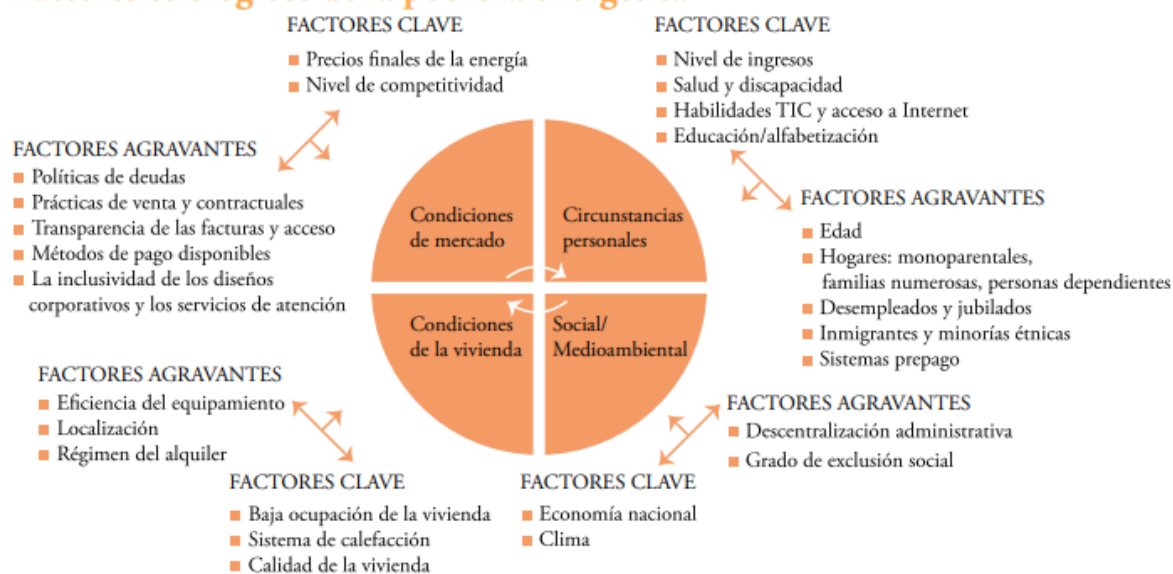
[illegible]

FACTORES CLAVE
Precios finales de la energía
Nivel de competitividad

FACTORES CLAVE
Nivel de ingresos
Salud y discapacidad
Habilidades TIC y acceso a Internet
Educación/alfabetización

FACTORES AGRAVANTES
Políticas de deudas
Prácticas de venta y contractuales
Transparencia de las facturas y acceso
Métodos de pago disponibles
La inclusividad de los diseños corporativos y los servicios de atención

Condiciones de mercado

Circunstancias personales

Condiciones de la vivienda

Social/ Medioambiental

FACTORES AGRAVANTES
Edad
Hogares: monoparentales, familias numerosas, personas dependientes
Desempleados y jubilados
Inmigrantes y minorías étnicas
Sistemas prepago

FACTORES AGRAVANTES
Eficiencia del equipamiento
Localización
Régimen del alquiler

FACTORES AGRAVANTES
Descentralización administrativa
Grado de exclusión social

FACTORES CLAVE
Baja ocupación de la vivienda
Sistema de calefacción
Calidad de la vivienda

FACTORES CLAVE
Economía nacional
Clima